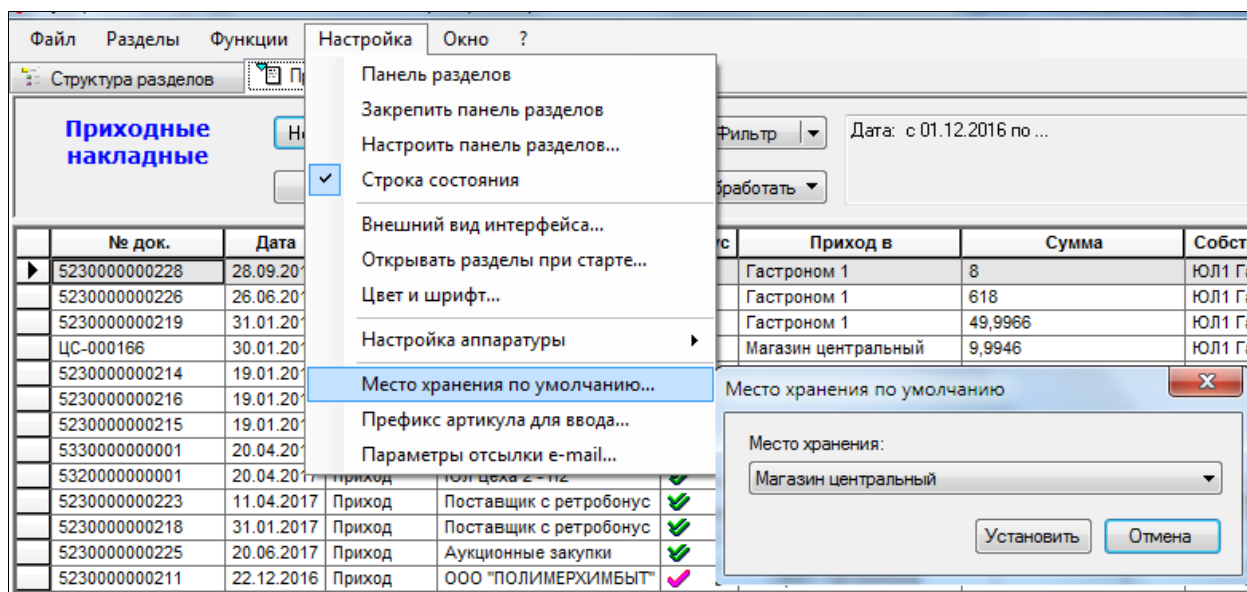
Файл Разделы Функции Настройка Окно ?

Структура разделов П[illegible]

Приходные накладные

Н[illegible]

Фильтр

Дата: с 01.12.2016 по ...

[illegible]работать

Панель разделов
Закрепить панель разделов
Настроить панель разделов...
✓ Строка состояния
Внешний вид интерфейса...
Открывать разделы при старте...
Цвет и шрифт...
Настройка аппаратуры
Место хранения по умолчанию...
Префикс артикула для ввода...
Параметры отсылки e-mail...

| № док. | Дата | | | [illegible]ус | Приход в | Сумма | Собст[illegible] |
|---|---|---|---|---|---|---|---|
| 5230000000228 | 28.09.201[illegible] | | | | Гастроном 1 | 8 | ЮЛ1 Г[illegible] |
| 5230000000226 | 26.06.201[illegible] | | | | Гастроном 1 | 618 | ЮЛ1 Г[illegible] |
| 5230000000219 | 31.01.201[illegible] | | | | Гастроном 1 | 49,9966 | ЮЛ1 Г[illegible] |
| ЦС-000166 | 30.01.201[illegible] | | | | Магазин центральный | 9,9946 | ЮЛ1 Г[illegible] |
| 5230000000214 | 19.01.201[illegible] | | | | | | |
| 5230000000216 | 19.01.201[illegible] | | | | | | |
| 5230000000215 | 19.01.201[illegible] | | | | | | |
| 5330000000001 | 20.04.201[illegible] | | | | | | |
| 5320000000001 | 20.04.2017 | Приход | ЮЛ Цеха 2 - п2 | ✓ | | | |
| 5230000000223 | 11.04.2017 | Приход | Поставщик с ретробонус | ✓ | | | |
| 5230000000218 | 31.01.2017 | Приход | Поставщик с ретробонус | ✓ | | | |
| 5230000000225 | 20.06.2017 | Приход | Аукционные закупки | ✓ | | | |
| 5230000000211 | 22.12.2016 | Приход | ООО "ПОЛИМЕРХИМБЫТ" | ✓ | | | |

Место хранения по умолчанию
Место хранения:
Магазин центральный
Установить Отмена